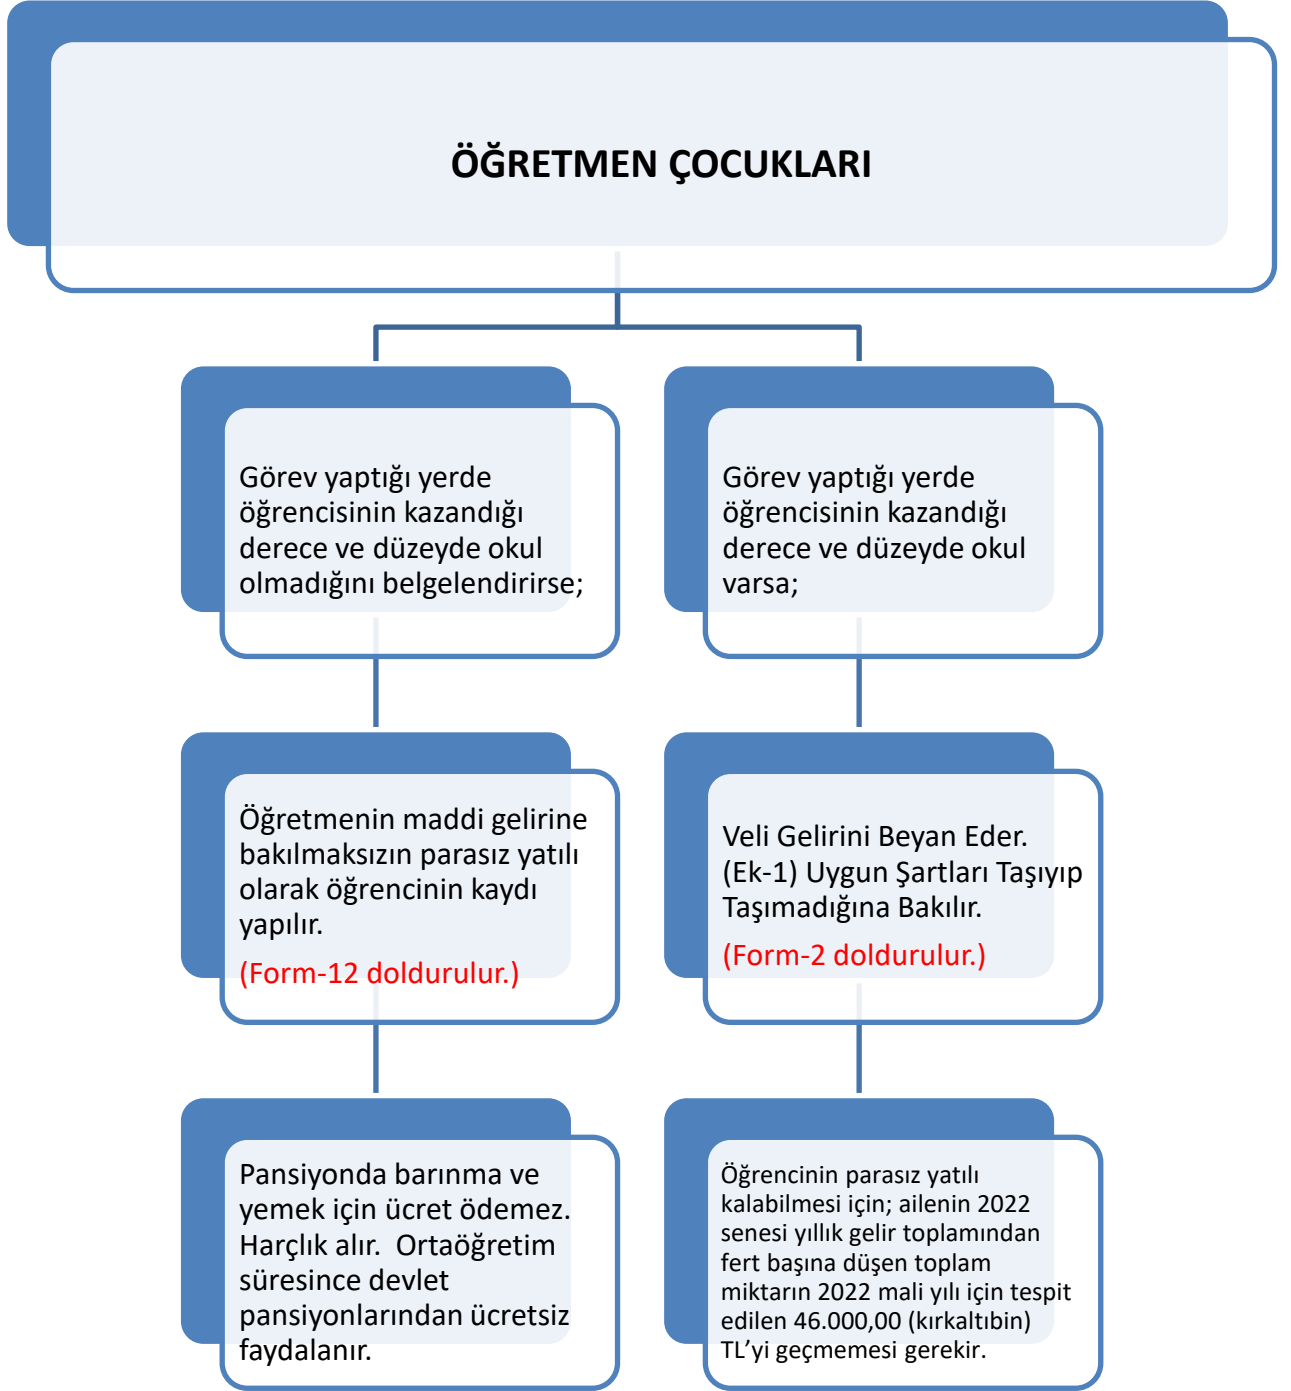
ÖĞRETMEN ÇOCUKLARI

Görev yaptığı yerde öğrencisinin kazandığı derece ve düzeyde okul olmadığını belgelendirirse;

Öğretmenin maddi gelirine bakılmaksızın parasız yatılı olarak öğrencinin kaydı yapılır.

(Form-12 doldurulur.)

Pansiyonda barınma ve yemek için ücret ödemez. Harçlık alır. Ortaöğretim süresince devlet pansiyonlarından ücretsiz faydalanır.

Görev yaptığı yerde öğrencisinin kazandığı derece ve düzeyde okul varsa;

Veli Gelirini Beyan Eder. (Ek-1) Uygun Şartları Taşıyıp Taşımadığına Bakılır.

(Form-2 doldurulur.)

Öğrencinin parasız yatılı kalabilmesi için; ailenin 2022 senesi yıllık gelir toplamından fert başına düşen toplam miktarın 2022 mali yılı için tespit edilen 46.000,00 (kırkaltıbin) TL'yi geçmemesi gerekir.